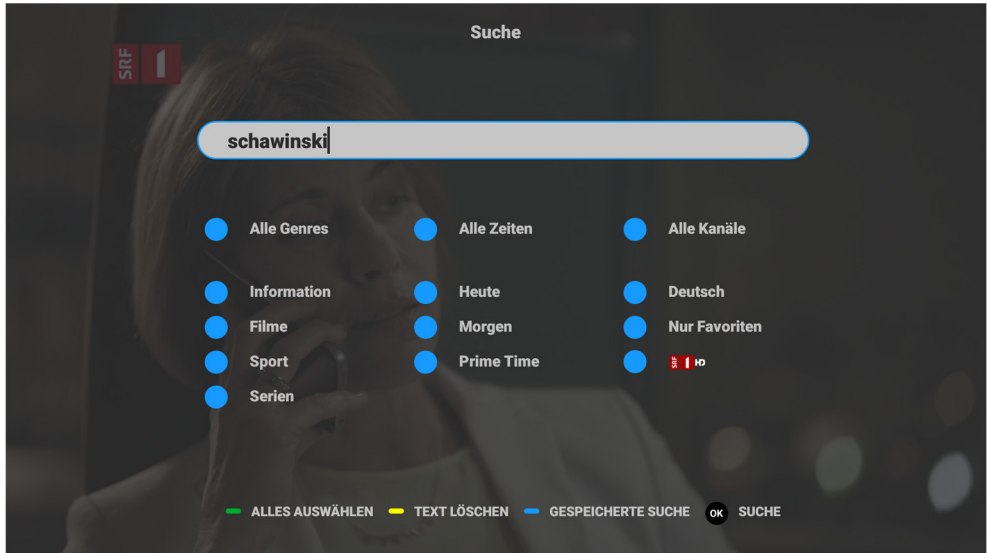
Suche

SRF 1

schawinski

Alle Genres
Alle Zeiten
Alle Kanäle

Information
Heute
Deutsch

Filme
Morgen
Nur Favoriten

Sport
Prime Time
SRF 1 HD

Serien

ALLES AUSWÄHLEN
TEXT LÖSCHEN
GESPEICHERTE SUCHE
OK
SUCHE